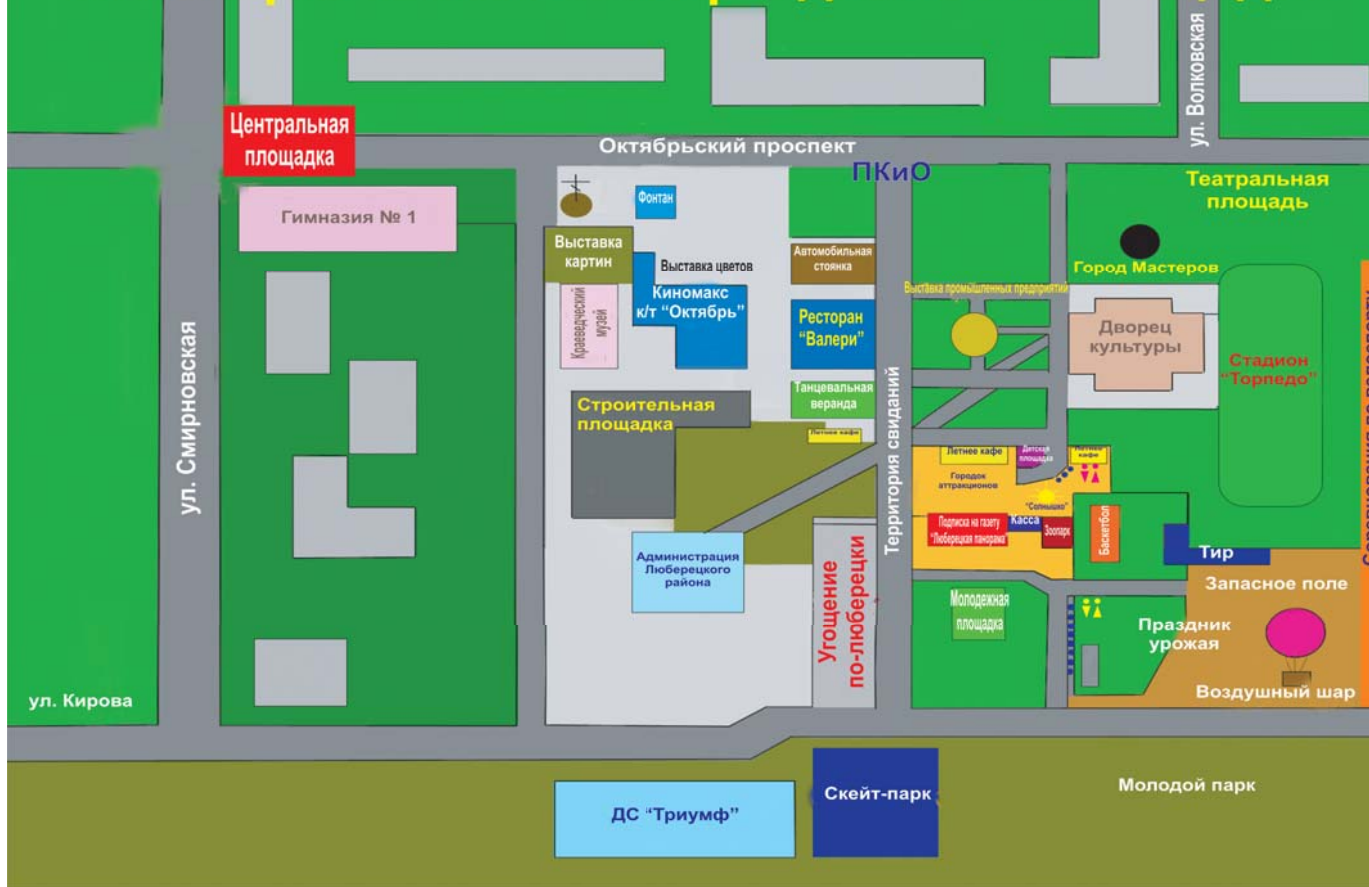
Центральная площадка

Октябрьский проспект

ул. Волковская

ПКиО

Театральная площадь

Гимназия № 1

Фонтан

Выставка картин

Выставка цветов

Автомобильная стоянка

Город Мастеров

Выставка промышленных предприятий

Краеведческий музей

Киномакс к/т "Октябрь"

Ресторан "Валери"

Дворец культуры

Стадион "Торпедо"

ул. Смирновская

Танцевальная веранда

Строительная площадка

Летнее кафе

Территория свиданий

Летнее кафе

Детская площадка

Летнее кафе

Городок аттракционов

"Солнышко"

Подписка на газету "Люберецкая панорама"

Касса

Зоопарк

Баскетбол

Тир

Администрация Люберецкого района

Угощение по-люберецки

Запасное поле

Молодежная площадка

Праздник урожая

Воздушный шар

ул. Кирова

Молодой парк

ДС "Триумф"

Скейт-парк